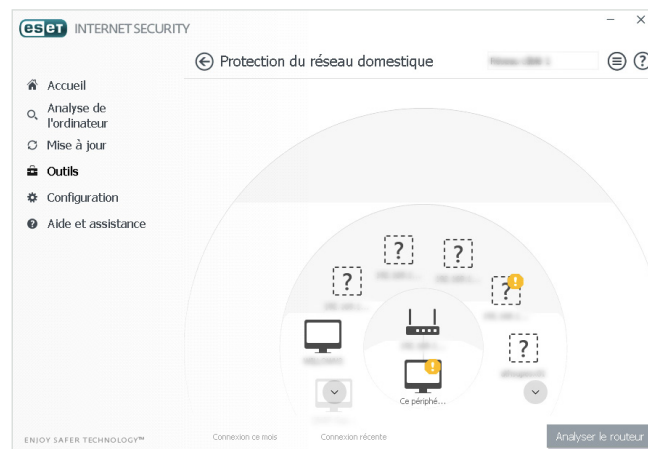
eset INTERNET SECURITY

Protection du réseau domestique

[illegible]

Accueil

Analyse de l'ordinateur

Mise à jour

Outils

Configuration

Aide et assistance

?

?

?

?

?

Ce périphé...

ENJOY SAFER TECHNOLOGY™

Connexion ce mois

Connexion récente

Analyser le routeur